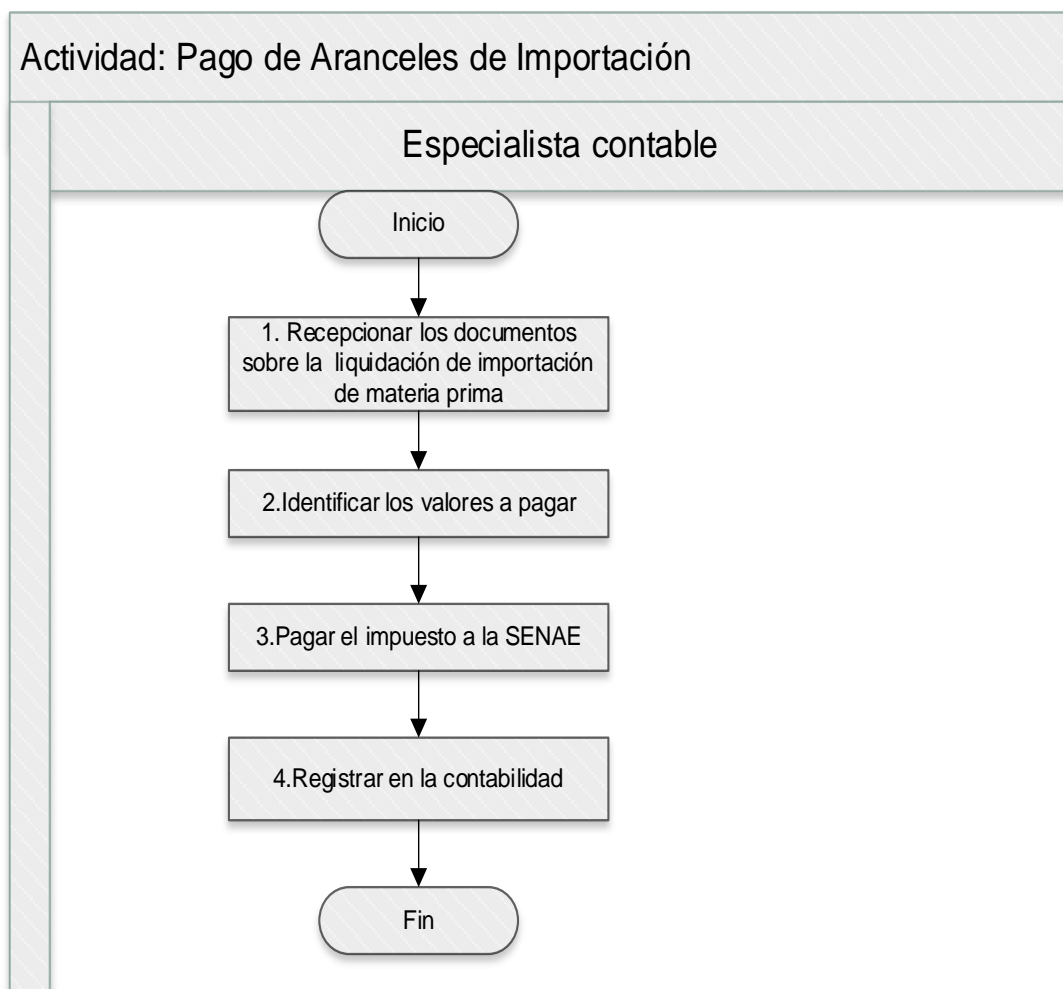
Actividad: Pago de Aranceles de Importación

Especialista contable

Inicio

1. Recepcionar los documentos sobre la liquidación de importación de materia prima

2.Identificar los valores a pagar

3.Pagar el impuesto a la SENAE

4.Registrar en la contabilidad

Fin